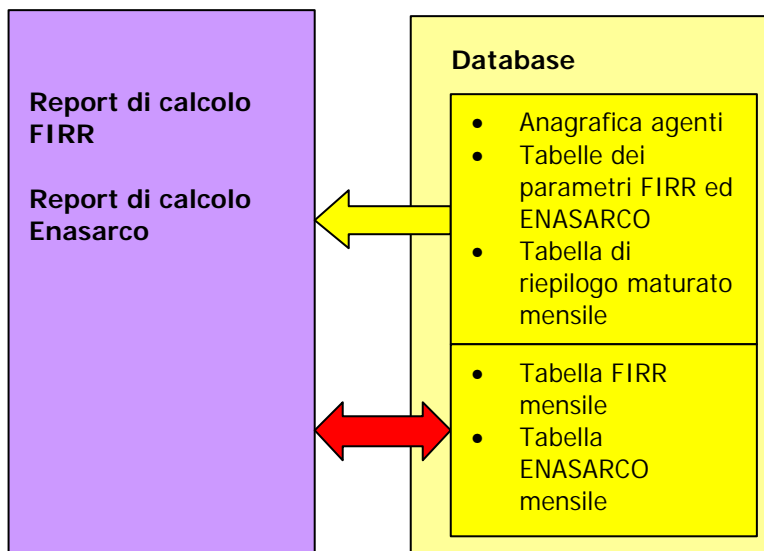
Report di calcolo FIRR

Report di calcolo Enasarco

Database

- Anagrafica agenti
- Tabelle dei parametri FIRR ed ENASARCO
- Tabella di riepilogo maturato mensile

- Tabella FIRR mensile
- Tabella ENASARCO mensile